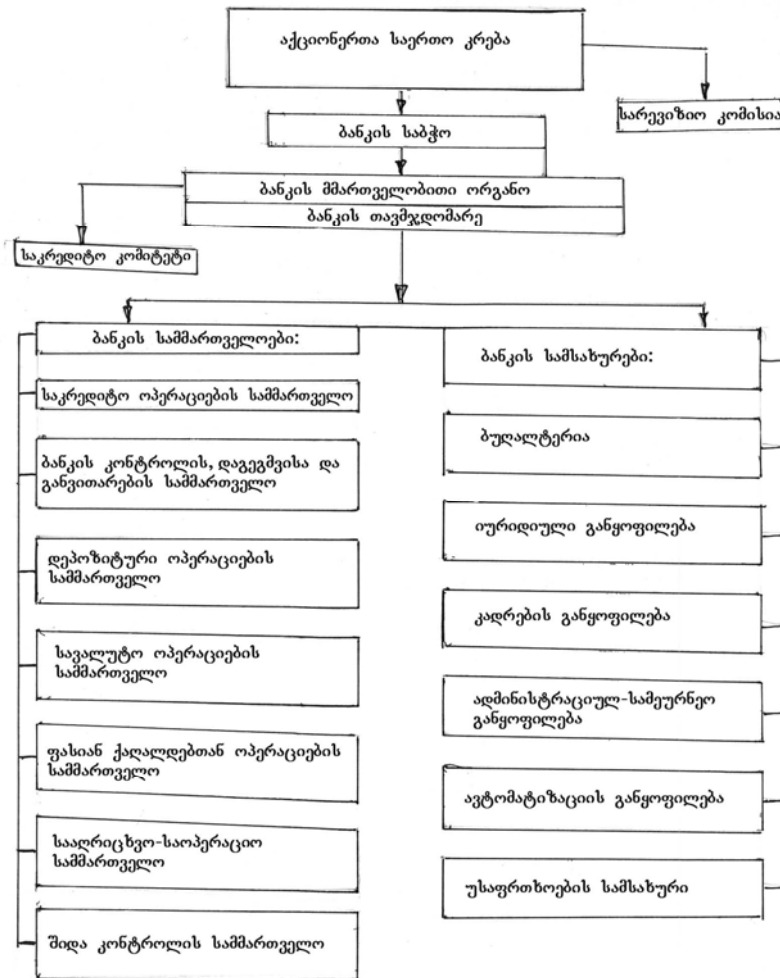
აქციონერთა საერთო კრება

სარევიზიო კომისია

ბანკის საბჭო

ბანკის მმართველობითი ორგანო

ბანკის თავმჯდომარე

საკრედიტო კომიტეტი

ბანკის სამმართველოები:

საკრედიტო ოპერაციების სამმართველო

ბანკის კონტროლის, დაგეგმვისა და განვითარების სამმართველო

დეპოზიტური ოპერაციების სამმართველო

სავალუტო ოპერაციების სამმართველო

ფასიან ქაღალდებთან ოპერაციების სამმართველო

სააღრიცხვო-საოპერაციო სამმართველო

შიდა კონტროლის სამმართველო

ბანკის სამსახურები:

ბუღალტერია

იურიდიული განყოფილება

კადრების განყოფილება

ადმინისტრაციულ-სამეურნეო განყოფილება

ავტომატიზაციის განყოფილება

უსაფრთხოების სამსახური